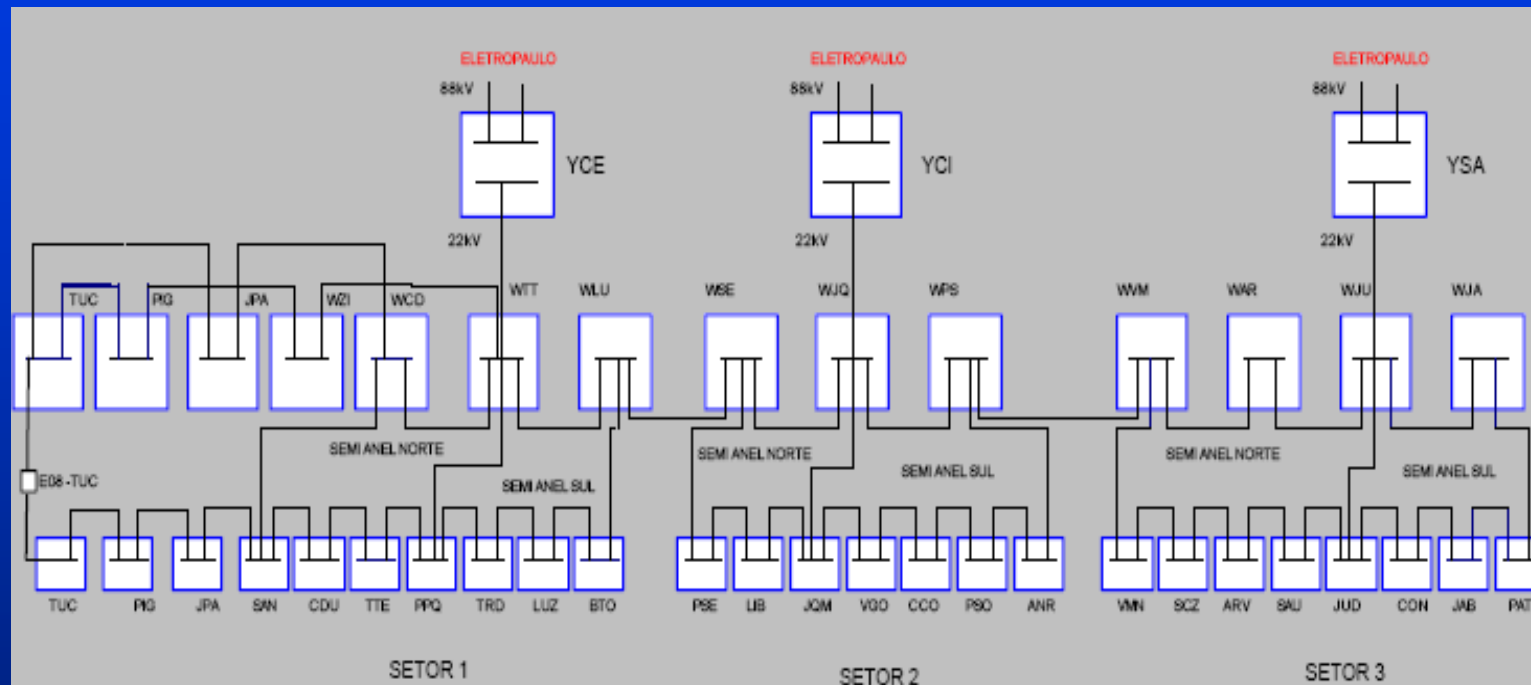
ELETROPAULO
88kV
YCE
22kV

ELETROPAULO
88kV
YCI
22kV

ELETROPAULO
88kV
YSA
22kV

TUC PIG JPA WZI WCD WTT WLU WSE WJQ WPS WVM WAR WJU WJA

SEMI ANEL NORTE
SEMI ANEL SUL
SEMI ANEL NORTE
SEMI ANEL SUL
SEMI ANEL NORTE
SEMI ANEL SUL

E08 -TUC

TUC PIG JPA SAN CDU TTE PPQ TRD LUZ BTO PSE LIB JQM VGO CCO PSO ANR VMN SCZ ARV SAU JUD CON JAB PAT

SETOR 1
SETOR 2
SETOR 3